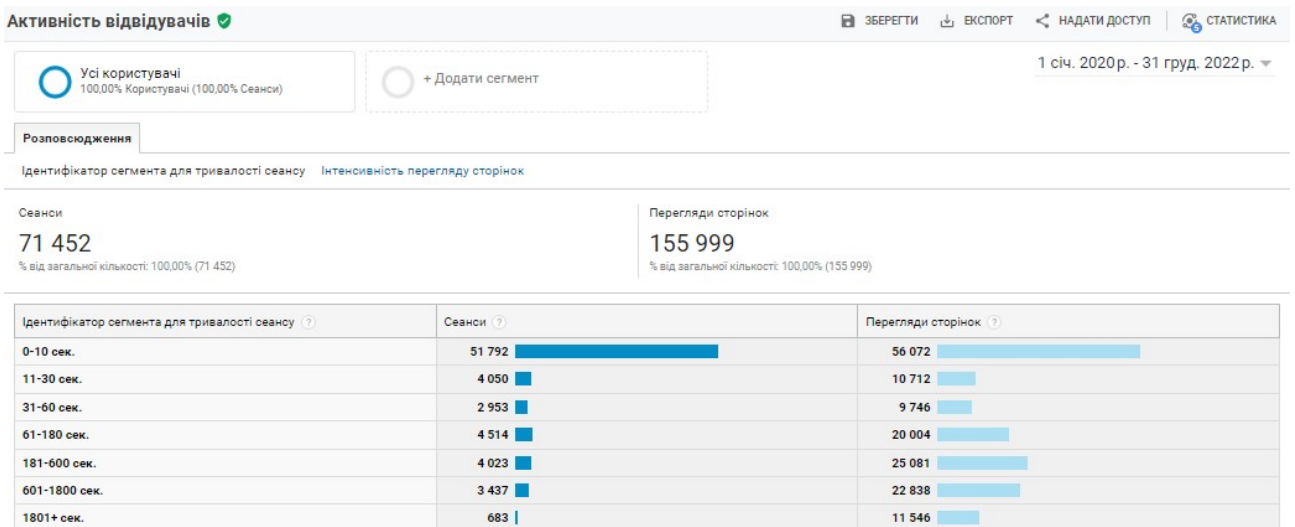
Активність відвідувачів

ЗБЕРЕГТИ ЕКСПОРТ НАДАТИ ДОСТУП СТАТИСТИКА

Усі користувачі
100,00% Користувачі (100,00% Сеанси)

+ Додати сегмент

1 січ. 2020 р. - 31 груд. 2022 р.

Розповсюдження

Ідентифікатор сегмента для тривалості сеансу Інтенсивність перегляду сторінок

Сеанси
71 452
% від загальної кількості: 100,00% (71 452)

Перегляди сторінок
155 999
% від загальної кількості: 100,00% (155 999)

| Ідентифікатор сегмента для тривалості сеансу | Сеанси | Перегляди сторінок |
|---|---|---|
| 0-10 сек. | 51 792 | 56 072 |
| 11-30 сек. | 4 050 | 10 712 |
| 31-60 сек. | 2 953 | 9 746 |
| 61-180 сек. | 4 514 | 20 004 |
| 181-600 сек. | 4 023 | 25 081 |
| 601-1800 сек. | 3 437 | 22 838 |
| 1801+ сек. | 683 | 11 546 |